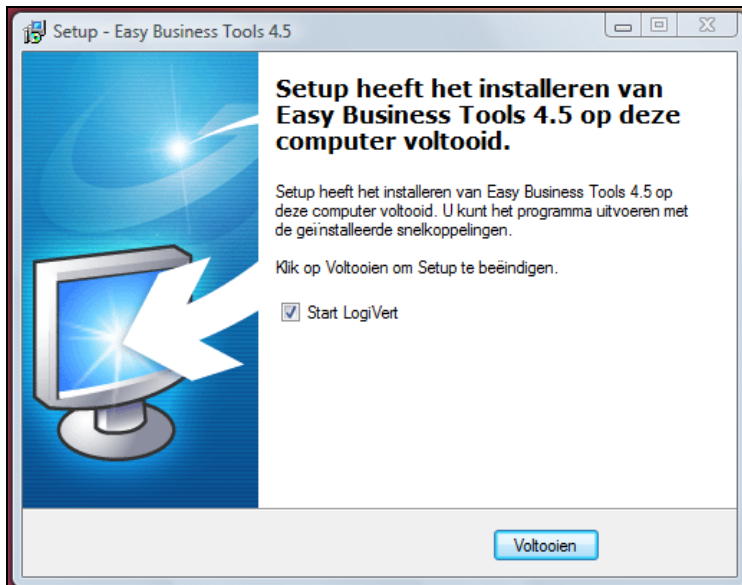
Setup - Easy Business Tools 4.5

Setup heeft het installeren van Easy Business Tools 4.5 op deze computer voltooid.

Setup heeft het installeren van Easy Business Tools 4.5 op deze computer voltooid. U kunt het programma uitvoeren met de geïnstalleerde snelkoppelingen.

Klik op Voltooien om Setup te beëindigen.

Start LogiVert

Voltooien